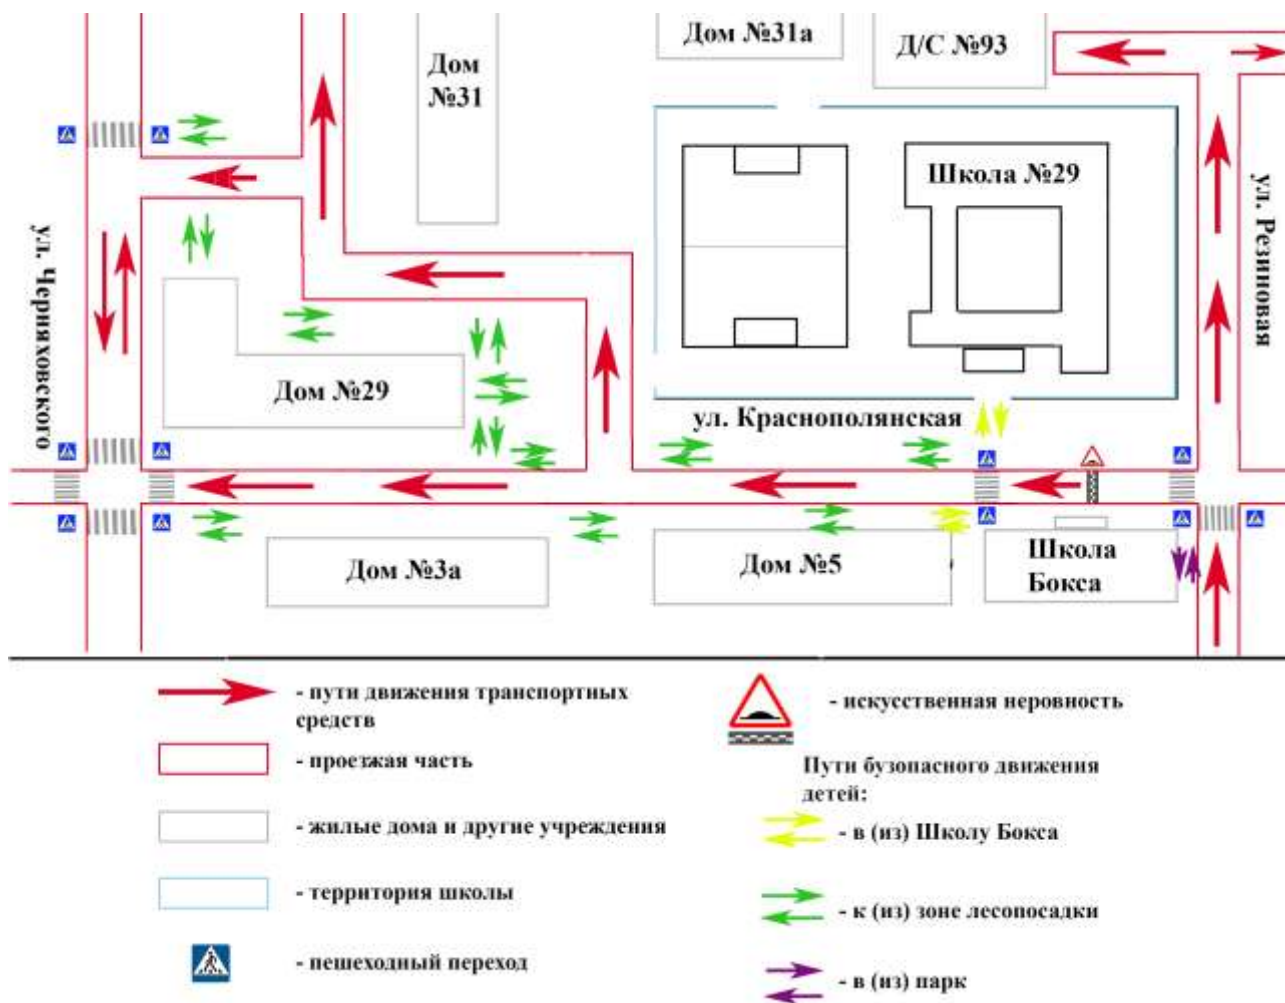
Дом №31а

Д/С №93

Дом №31

Школа №29

ул. Черняховского

ул. Резиновая

Дом №29

ул. Краснополянская

Дом №3а

Дом №5

Школа Бокса

- пути движения транспортных средств

- проезжая часть

- жилые дома и другие учреждения

- территория школы

- пешеходный переход

- искусственная неровность

Пути безопасного движения детей:

- в (из) Школу Бокса

- к (из) зоне лесопосадки

- в (из) парк